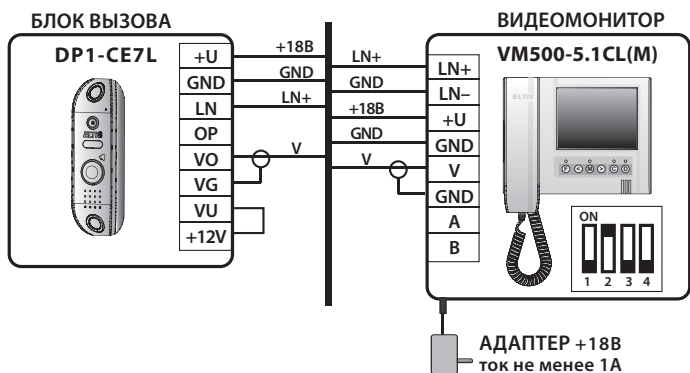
БЛОК ВЫЗОВА

DP1-CE7L

ELTIS

| +U |
| GND |
| LN |
| OP |
| VO |
| VG |
| VU |
| +12V |

+18B
GND
LN+
V

LN+
GND
+18B
GND
V

ВИДЕОМОНИТОР

VM500-5.1CL(M)

| LN+ |
| LN− |
| +U |
| GND |
| V |
| GND |
| A |
| B |

ELTIS

ON
1 2 3 4

АДАПТЕР +18В
ток не менее 1А